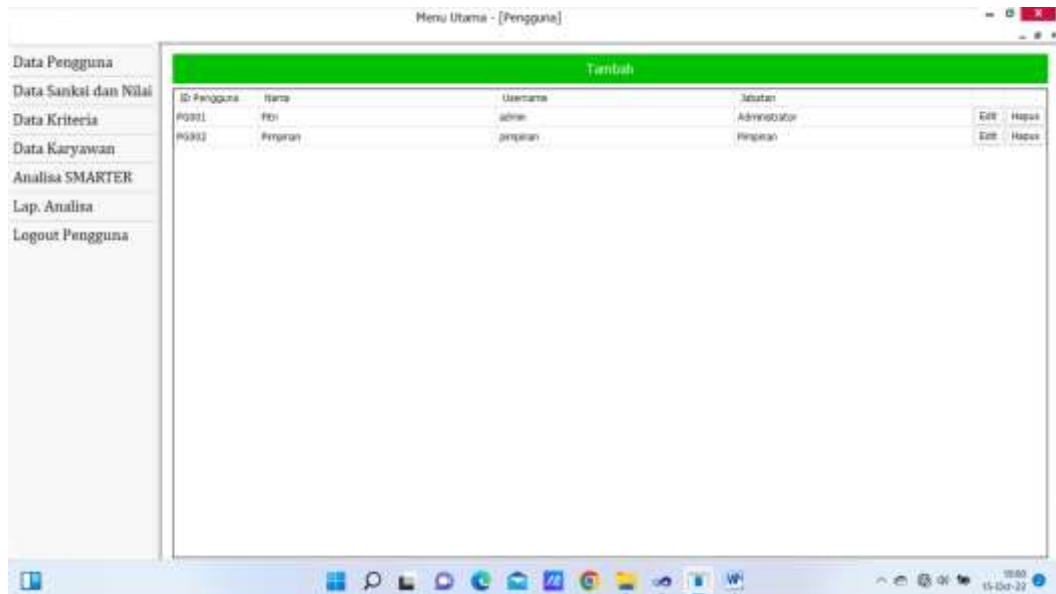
Menu Utama - [Pengguna]

Data Pengguna
Data Sanksi dan Nilai
Data Kriteria
Data Karyawan
Analisa SMARTER
Lap. Analisa
Logout Pengguna

Tambah

| ID Pengguna | Nama | Username | Jabatan | | |
|---|---|---|---|---|---|
| PG001 | Fitri | admin | Administrator | Edit | Hapus |
| PG002 | Pimpinan | pimpinan | Pimpinan | Edit | Hapus |

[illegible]
15-Oct-22